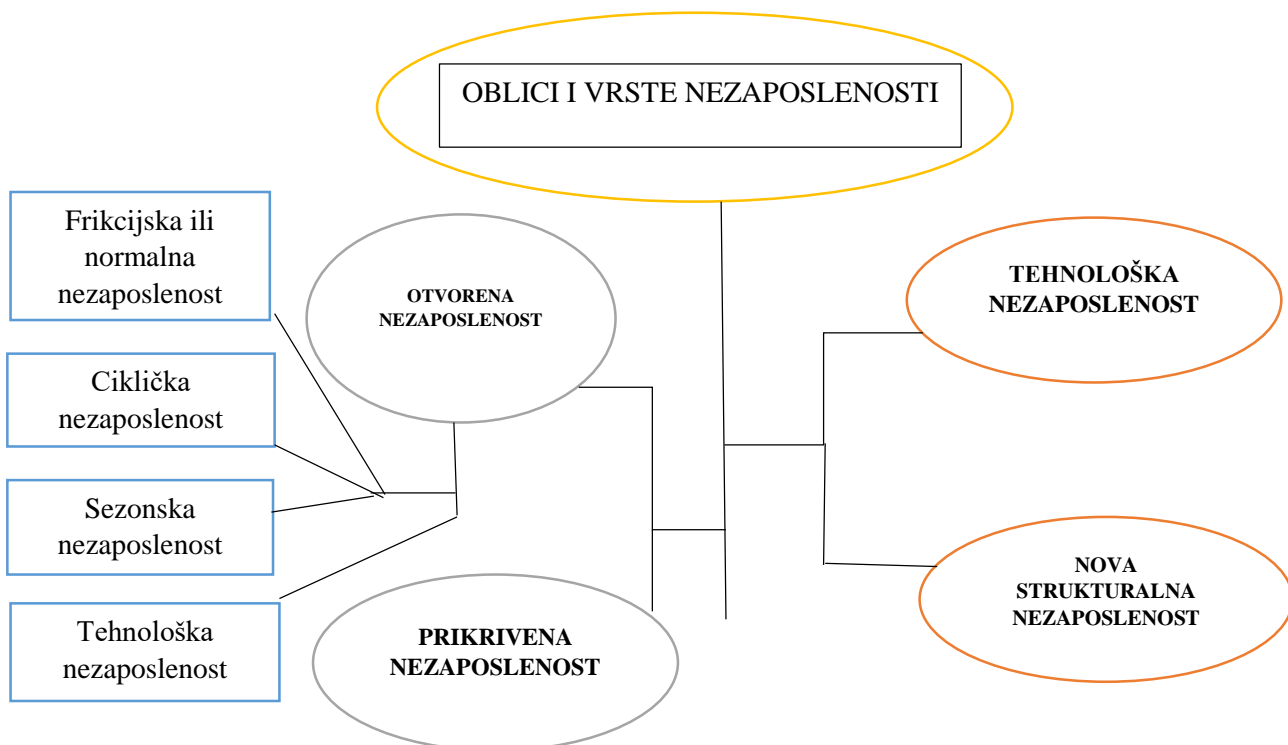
OBLICI I VRSTE NEZAPOSLENOSTI

Frikcijska ili normalna nezaposlenost

OTVORENA NEZAPOSLENOST

TEHNOLOŠKA NEZAPOSLENOST

Ciklička nezaposlenost

Sezonska nezaposlenost

NOVA STRUKTURALNA NEZAPOSLENOST

Tehnološka nezaposlenost

PRIKRIVENA NEZAPOSLENOST